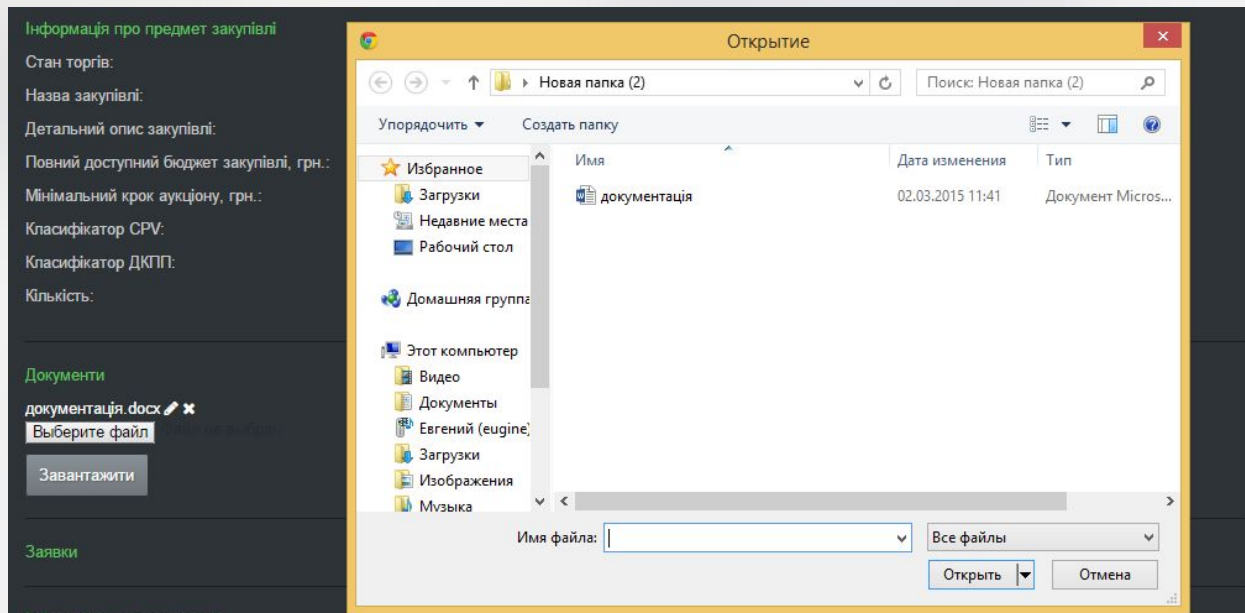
Інформація про предмет закупівлі

Стан торгів:

Назва закупівлі:

Детальний опис закупівлі:

Повний доступний бюджет закупівлі, грн.:

Мінімальний крок аукціону, грн.:

Класифікатор CPV:

Класифікатор ДКПП:

Кількість:

Документи

документація.docx

Выберите файл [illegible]

Завантажити

Заявки

Открытие

Новая папка (2)

Поиск: Новая папка (2)

Упорядочить ▾ Создать папку

Избранное
Загрузки
Недавние места
Рабочий стол

Домашняя группа

Этот компьютер
Видео
Документы
Евгений (eugine)
Загрузки
Изображения
Музыка

| Имя | Дата изменения | Тип |
|---|---|---|
| документація | 02.03.2015 11:41 | Документ Micros... |

Имя файла:

Все файлы

Открыть

Отмена